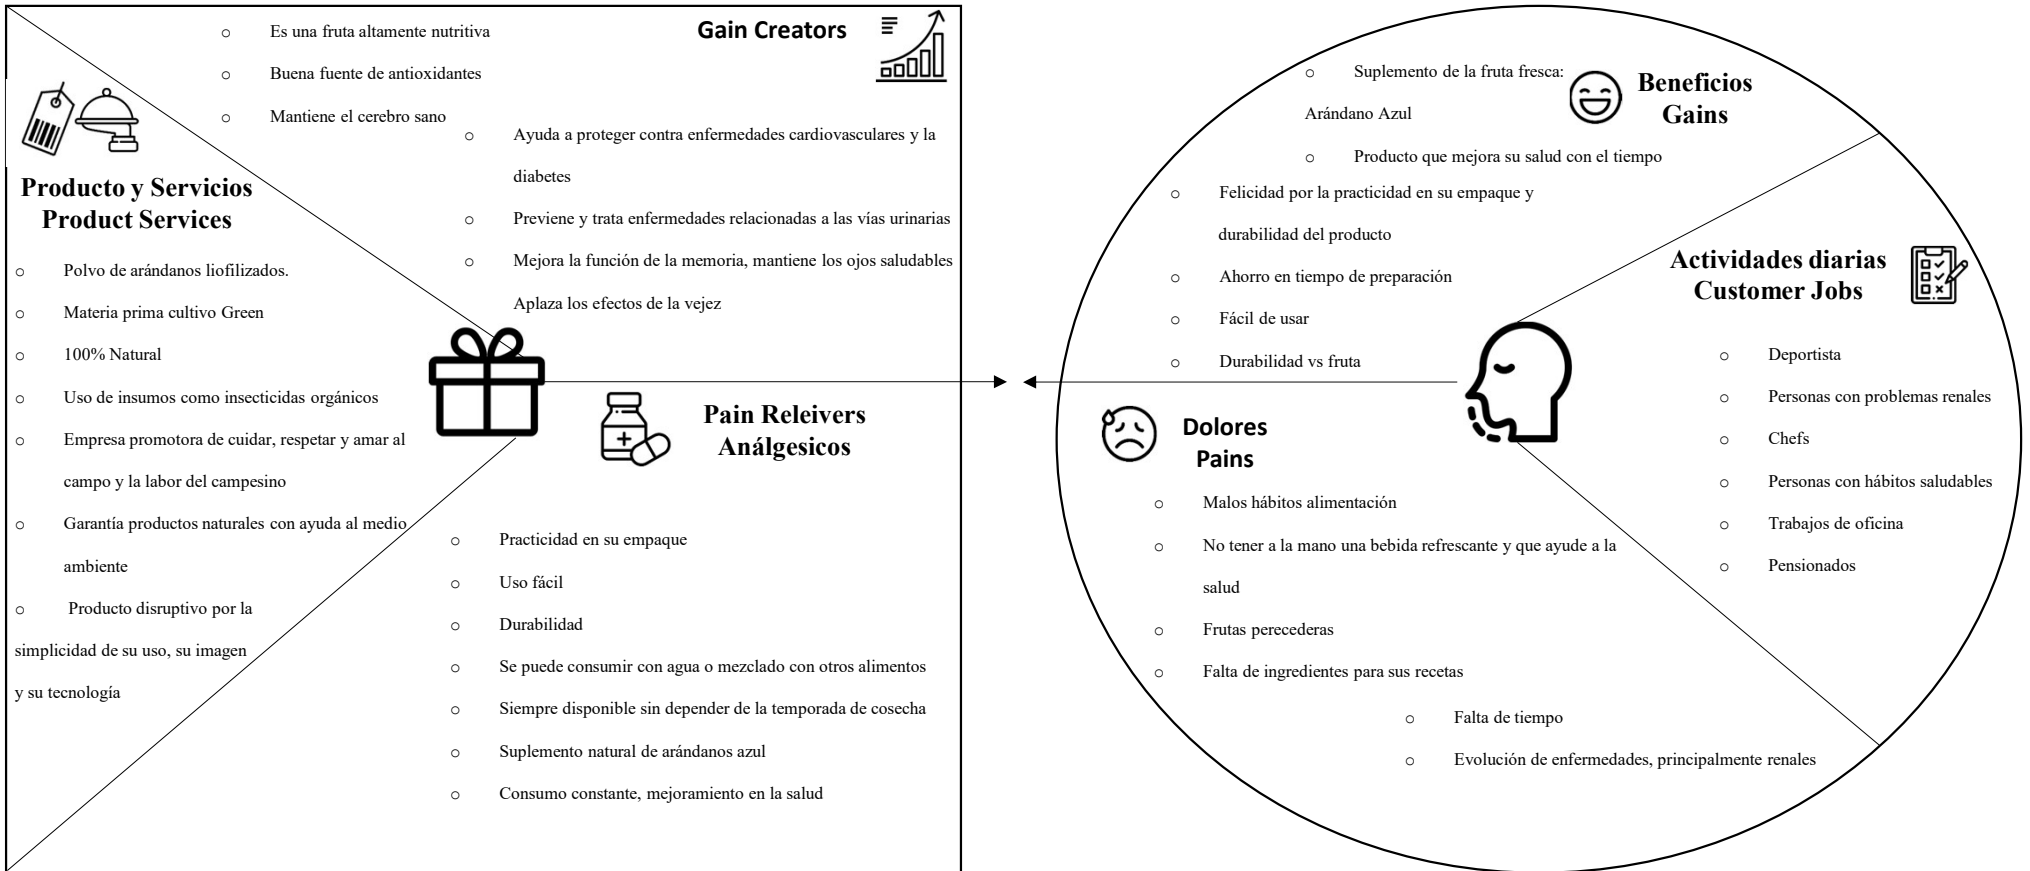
Gain Creators

o Es una fruta altamente nutritiva
o Buena fuente de antioxidantes
o Mantiene el cerebro sano
o Ayuda a proteger contra enfermedades cardiovasculares y la diabetes
o Previene y trata enfermedades relacionadas a las vías urinarias
o Mejora la función de la memoria, mantiene los ojos saludables
Aplaza los efectos de la vejez

Producto y Servicios
Product Services

o Polvo de arándanos liofilizados.
o Materia prima cultivo Green
o 100% Natural
o Uso de insumos como insecticidas orgánicos
o Empresa promotora de cuidar, respetar y amar al campo y la labor del campesino
o Garantía productos naturales con ayuda al medio ambiente
o Producto disruptivo por la simplicidad de su uso, su imagen y su tecnología

Pain Releivers
Análgesicos

o Practicidad en su empaque
o Uso fácil
o Durabilidad
o Se puede consumir con agua o mezclado con otros alimentos
o Siempre disponible sin depender de la temporada de cosecha
o Suplemento natural de arándanos azul
o Consumo constante, mejoramiento en la salud

Beneficios
Gains

o Suplemento de la fruta fresca: Arándano Azul
o Producto que mejora su salud con el tiempo
o Felicidad por la practicidad en su empaque y durabilidad del producto
o Ahorro en tiempo de preparación
o Fácil de usar
o Durabilidad vs fruta

Actividades diarias
Customer Jobs

o Deportista
o Personas con problemas renales
o Chefs
o Personas con hábitos saludables
o Trabajos de oficina
o Pensionados

Dolores
Pains

o Malos hábitos alimentación
o No tener a la mano una bebida refrescante y que ayude a la salud
o Frutas perecederas
o Falta de ingredientes para sus recetas
o Falta de tiempo
o Evolución de enfermedades, principalmente renales